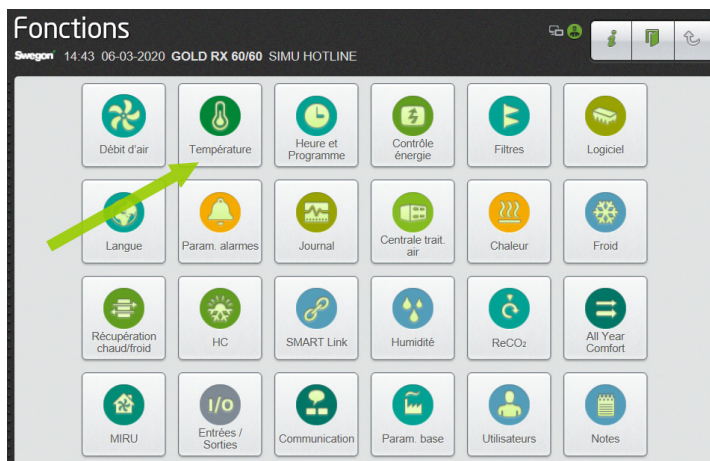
Fonctions

Swegon 14:43 06-03-2020 GOLD RX 60/60 SIMU HOTLINE

Débit d'air
Température
Heure et Programme
Contrôle énergie
Filtres
Logiciel

Langue
Param. alarmes
Journal
Centrale trait. air
Chaleur
Froid

Récupération chaud/froid
HC
SMART Link
Humidité
ReCO₂
All Year Comfort

MIRU
I/O
Entrées / Sorties
Communication
Param. base
Utilisateurs
Notes